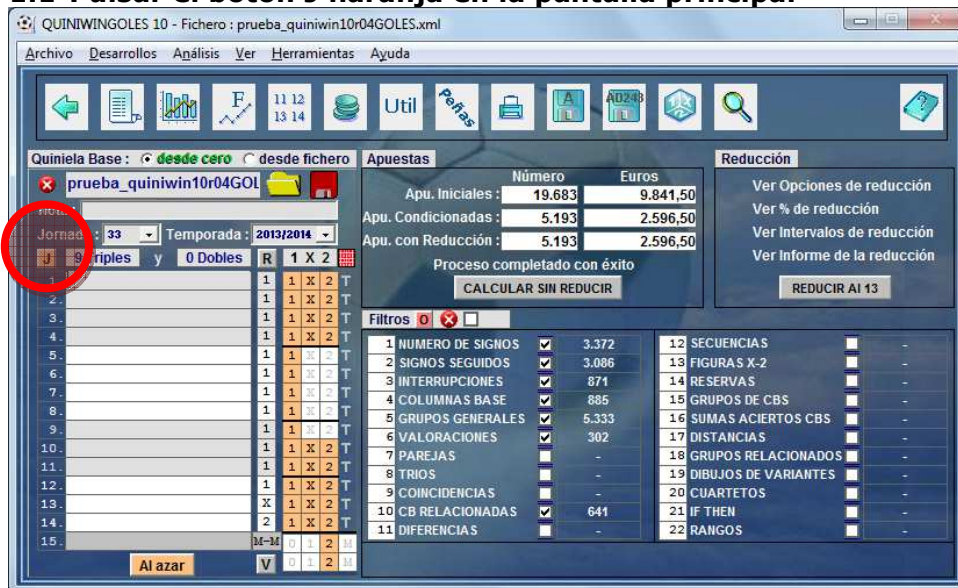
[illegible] Pulsar el botón J naranja en la pantalla principal.

QUINIWINGOLES 10 - Fichero : prueba_quiniwin10r04GOLES.xml

Archivo Desarrollos Análisis Ver Herramientas Ayuda

Util Peñas AD248

Quiniela Base : desde cero desde fichero
prueba_quiniwin10r04GOL
Nota
Jornada : 33 Temporada : 2013/2014
J 9 Triples y 0 Dobles R 1 X 2

| | | R | 1 | X | 2 | |
|---|---|---|---|---|---|---|
| 1. | | 1 | 1 | X | 2 | T |
| 2. | | 1 | 1 | X | 2 | T |
| 3. | | 1 | 1 | X | 2 | T |
| 4. | | 1 | 1 | X | 2 | T |
| 5. | | 1 | 1 | X | 2 | T |
| 6. | | 1 | 1 | X | 2 | T |
| 7. | | 1 | 1 | X | 2 | T |
| 8. | | 1 | 1 | X | 2 | T |
| 9. | | 1 | 1 | X | 2 | T |
| 10. | | 1 | 1 | X | 2 | T |
| 11. | | 1 | 1 | X | 2 | T |
| 12. | | 1 | 1 | X | 2 | T |
| 13. | | X | 1 | X | 2 | T |
| 14. | | 2 | 1 | X | 2 | T |
| 15. | | M-M | 0 | 1 | 2 | M |
| | | V | 0 | 1 | 2 | M |

Al azar

Apuestas

| | Número | Euros |
|---|---|---|
| Apu. Iniciales : | 19.683 | 9.841,50 |
| Apu. Condicionadas : | 5.193 | 2.596,50 |
| Apu. con Reducción : | 5.193 | 2.596,50 |

Proceso completado con éxito
CALCULAR SIN REDUCIR

Reducción
Ver Opciones de reducción
Ver % de reducción
Ver Intervalos de reducción
Ver Informe de la reducción
REDUCIR Al 13

Filtros 0

| | | | | |
|---|---|---|---|---|
| 1 | NUMERO DE SIGNOS | ☑ | 3.372 | |
| 2 | SIGNOS SEGUIDOS | ☑ | 3.086 | |
| 3 | INTERRUPCIONES | ☑ | 871 | |
| 4 | COLUMNAS BASE | ☑ | 885 | |
| 5 | GRUPOS GENERALES | ☑ | 5.333 | |
| 6 | VALORACIONES | ☑ | 302 | |
| 7 | PAREJAS | | - | |
| 8 | TRIOS | | - | |
| 9 | COINCIDENCIAS | | - | |
| 10 | CB RELACIONADAS | ☑ | 641 | |
| 11 | DIFERENCIAS | | - | |

| | | | |
|---|---|---|---|
| 12 | SECUENCIAS | | - |
| 13 | FIGURAS X-2 | | - |
| 14 | RESERVAS | | - |
| 15 | GRUPOS DE CBS | | - |
| 16 | SUMAS ACIERTOS CBS | | - |
| 17 | DISTANCIAS | | - |
| 18 | GRUPOS RELACIONADOS | | - |
| 19 | DIBUJOS DE VARIANTES | | - |
| 20 | CUARTETOS | | - |
| 21 | IF THEN | | - |
| 22 | RANGOS | | - |